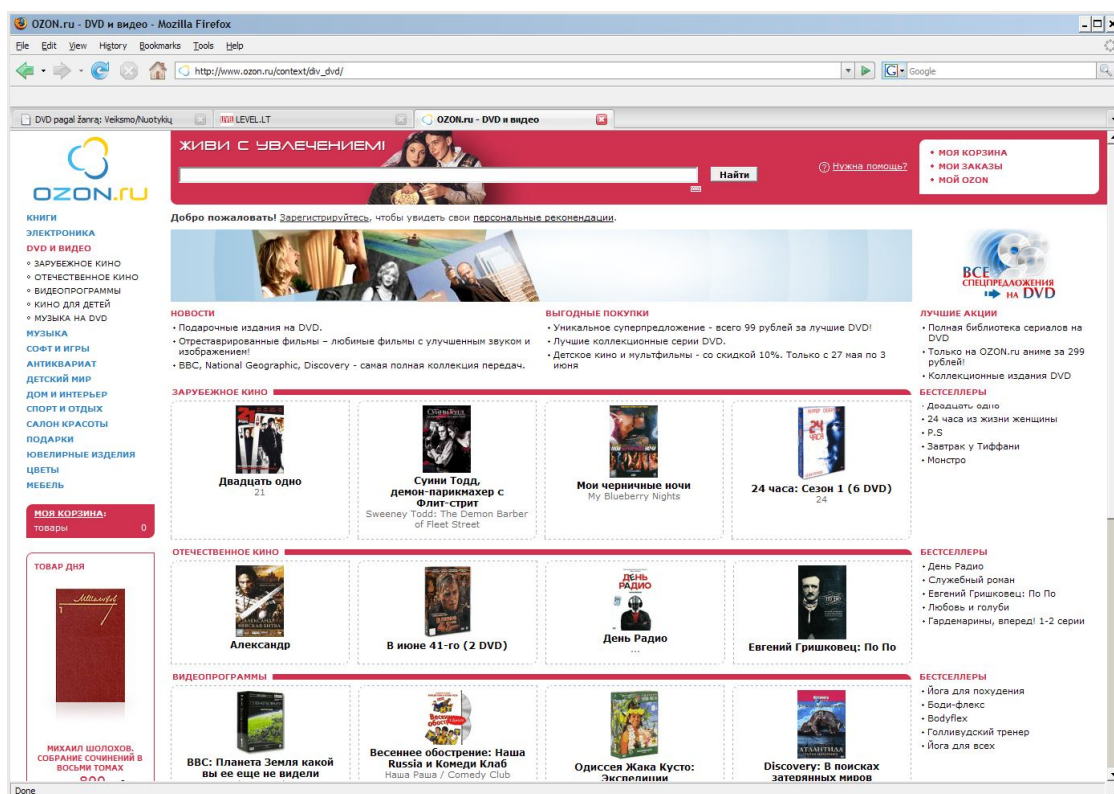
OZON.ru - DVD и видео - Mozilla Firefox

File Edit View History Bookmarks Tools Help

http://www.ozon.ru/context/div_dvd/

Google

DVD pagal žanrą: Veiksmo/Nuotykių | LEVEL.LT | OZON.ru - DVD и видео

OZON.ru

ЖИВИ С УВЛЕЧЕНИЕМ!

Найти

Нужна помощь?

• МОЯ КОРЗИНА
• МОИ ЗАКАЗЫ
• МОЙ OZON

КНИГИ
ЭЛЕКТРОНИКА
DVD И ВИДЕО
• ЗАРУБЕЖНОЕ КИНО
• ОТЕЧЕСТВЕННОЕ КИНО
• ВИДЕОПРОГРАММЫ
• КИНО ДЛЯ ДЕТЕЙ
• МУЗЫКА НА DVD
МУЗЫКА
СОФТ И ИГРЫ
АНТИКВАРИАТ
ДЕТСКИЙ МИР
ДОМ И ИНТЕРЬЕР
СПОРТ И ОТДЫХ
САЛОН КРАСОТЫ
ПОДАРКИ
ЮВЕЛИРНЫЕ ИЗДЕЛИЯ
ЦВЕТЫ
МЕБЕЛЬ

МОЯ КОРЗИНА:
товары 0

ТОВАР ДНЯ

МИХАИЛ ШОЛОХОВ. СОБРАНИЕ СОЧИНЕНИЙ В ВОСЬМИ ТОМАХ
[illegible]

Добро пожаловать! Зарегистрируйтесь, чтобы увидеть свои персональные рекомендации.

ВСЕ СПЕЦПРЕДЛОЖЕНИЯ НА DVD

НОВОСТИ
• Подарочные издания на DVD.
• Отреставрированные фильмы – любимые фильмы с улучшенным звуком и изображением!
• BBC, National Geographic, Discovery - самая полная коллекция передач.

ВЫГОДНЫЕ ПОКУПКИ
• Уникальное суперпредложение - всего 99 рублей за лучшие DVD!
• Лучшие коллекционные серии DVD.
• Детское кино и мультфильмы - со скидкой 10%. Только с 27 мая по 3 июня

ЛУЧШИЕ АКЦИИ
• Полная библиотека сериалов на DVD
• Только на OZON.ru аниме за 299 рублей!
• Коллекционные издания DVD

ЗАРУБЕЖНОЕ КИНО

Двадцать одно
21

Суини Тодд, демон-парикмахер с Флит-стрит
Sweeney Todd: The Demon Barber of Fleet Street

Мои черничные ночи
My Blueberry Nights

24 часа: Сезон 1 (6 DVD)
24

БЕСТСЕЛЛЕРЫ
• Двадцать одно
• 24 часа из жизни женщины
• P.S
• Завтрак у Тиффани
• Монстро

ОТЕЧЕСТВЕННОЕ КИНО

Александр

В июне 41-го (2 DVD)

День Радио
...

Евгений Гришковец: По По

БЕСТСЕЛЛЕРЫ
• День Радио
• Служебный роман
• Евгений Гришковец: По По
• Любовь и голуби
• Гардемарины, вперед! 1-2 серии

ВИДЕОПРОГРАММЫ

BBC: Планета Земля какой вы ее еще не видели

Весеннее обострение: Наша Russia и Комеди Клаб
Наша Раша / Comedy Club

Одиссея Жака Кусто: Экспедиции

Discovery: В поисках затерянных миров

БЕСТСЕЛЛЕРЫ
• Йога для похудения
• Боди-флекс
• Bodyflex
• Голливудский тренер
• Йога для всех

Done